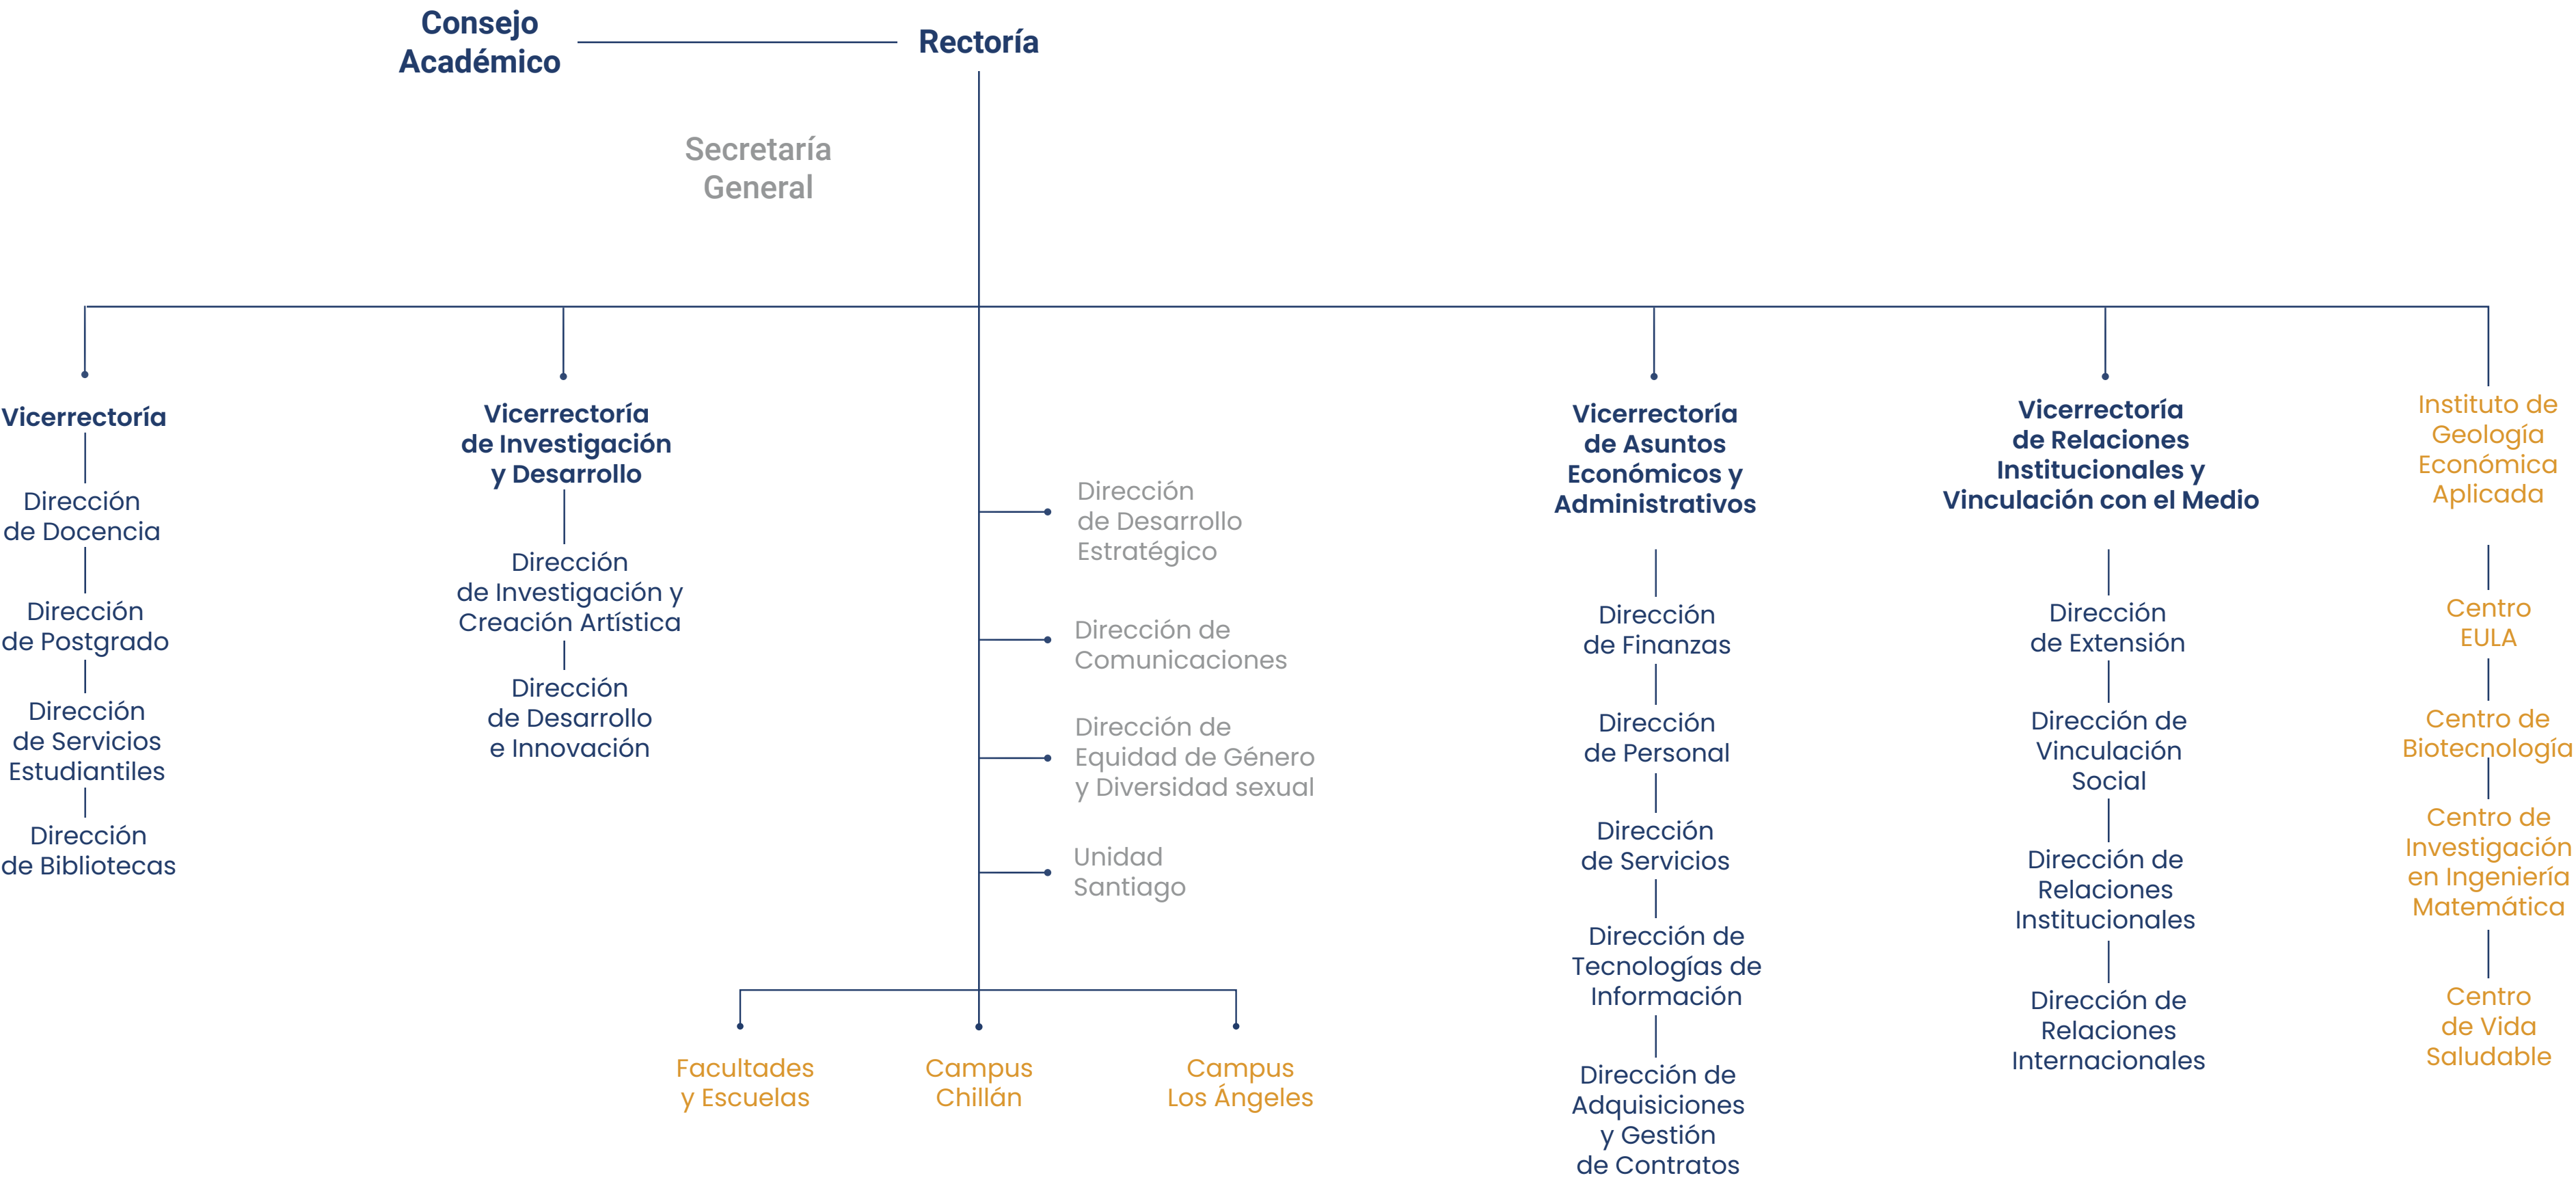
Consejo Académico

Rectoría

Secretaría General

Vicerrectoría

Dirección de Docencia

Dirección de Postgrado

Dirección de Servicios Estudiantiles

Dirección de Bibliotecas

Vicerrectoría de Investigación y Desarrollo

Dirección de Investigación y Creación Artística

Dirección de Desarrollo e Innovación

Dirección de Desarrollo Estratégico

Dirección de Comunicaciones

Dirección de Equidad de Género y Diversidad sexual

Unidad Santiago

Facultades y Escuelas

Campus Chillán

Campus Los Ángeles

Vicerrectoría de Asuntos Económicos y Administrativos

Dirección de Finanzas

Dirección de Personal

Dirección de Servicios

Dirección de Tecnologías de Información

Dirección de Adquisiciones y Gestión de Contratos

Vicerrectoría de Relaciones Institucionales y Vinculación con el Medio

Dirección de Extensión

Dirección de Vinculación Social

Dirección de Relaciones Institucionales

Dirección de Relaciones Internacionales

Instituto de Geología Económica Aplicada

Centro EULA

Centro de Biotecnología

Centro de Investigación en Ingeniería Matemática

Centro de Vida Saludable